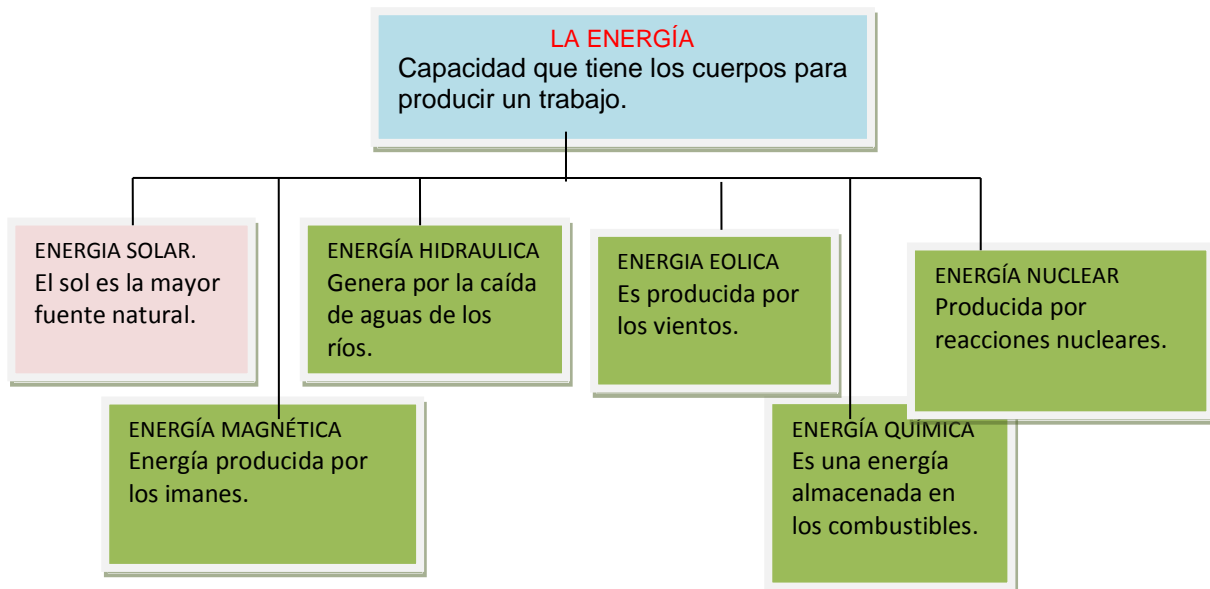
LA ENERGÍA
Capacidad que tiene los cuerpos para producir un trabajo.

ENERGIA SOLAR.
El sol es la mayor fuente natural.

ENERGÍA HIDRAULICA
Genera por la caída de aguas de los ríos.

ENERGIA EOLICA
Es producida por los vientos.

ENERGÍA NUCLEAR
Producida por reacciones nucleares.

ENERGÍA MAGNÉTICA
Energía producida por los imanes.

ENERGÍA QUIMICA
Es una energía almacenada en los combustibles.